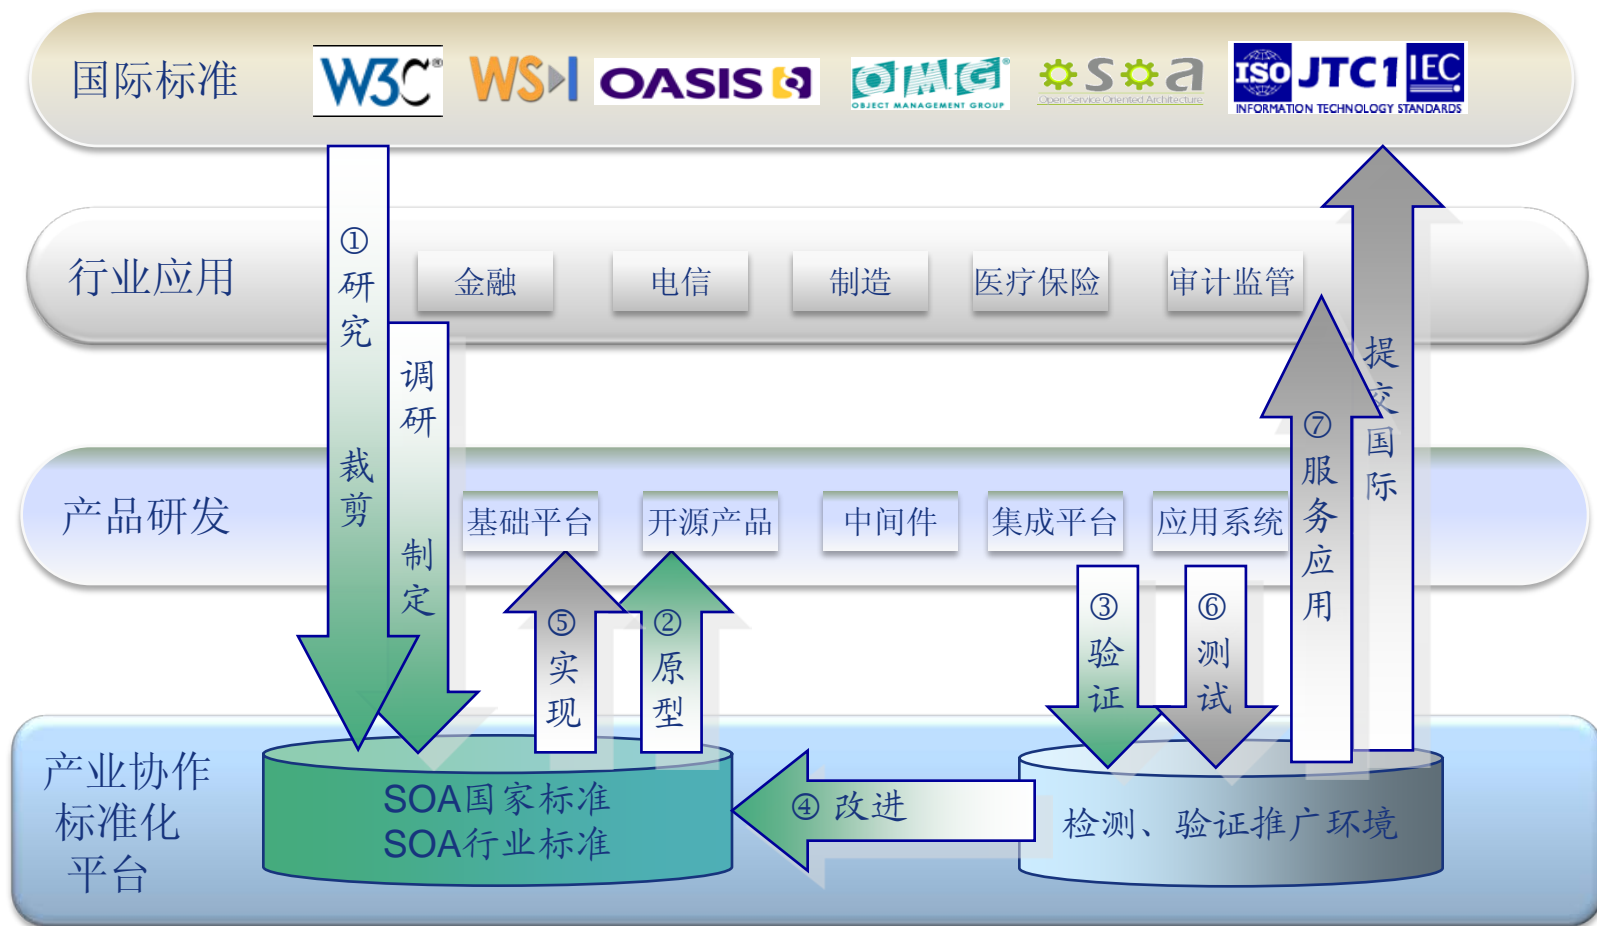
国际标准

W3C® WS-I OASIS OMG® OBJECT MANAGEMENT GROUP osoa Open Service Oriented Architecture ISO JTC1 IEC INFORMATION TECHNOLOGY STANDARDS

行业应用

金融 电信 制造 医疗保险 审计监管

产品研发

基础平台 开源产品 中间件 集成平台 应用系统

产业协作标准化平台

①研究 裁剪

调研 制定

⑤实现

②原型

③验证

⑥测试

⑦服务应用

提交国际

SOA国家标准
SOA行业标准

④改进

检测、验证推广环境